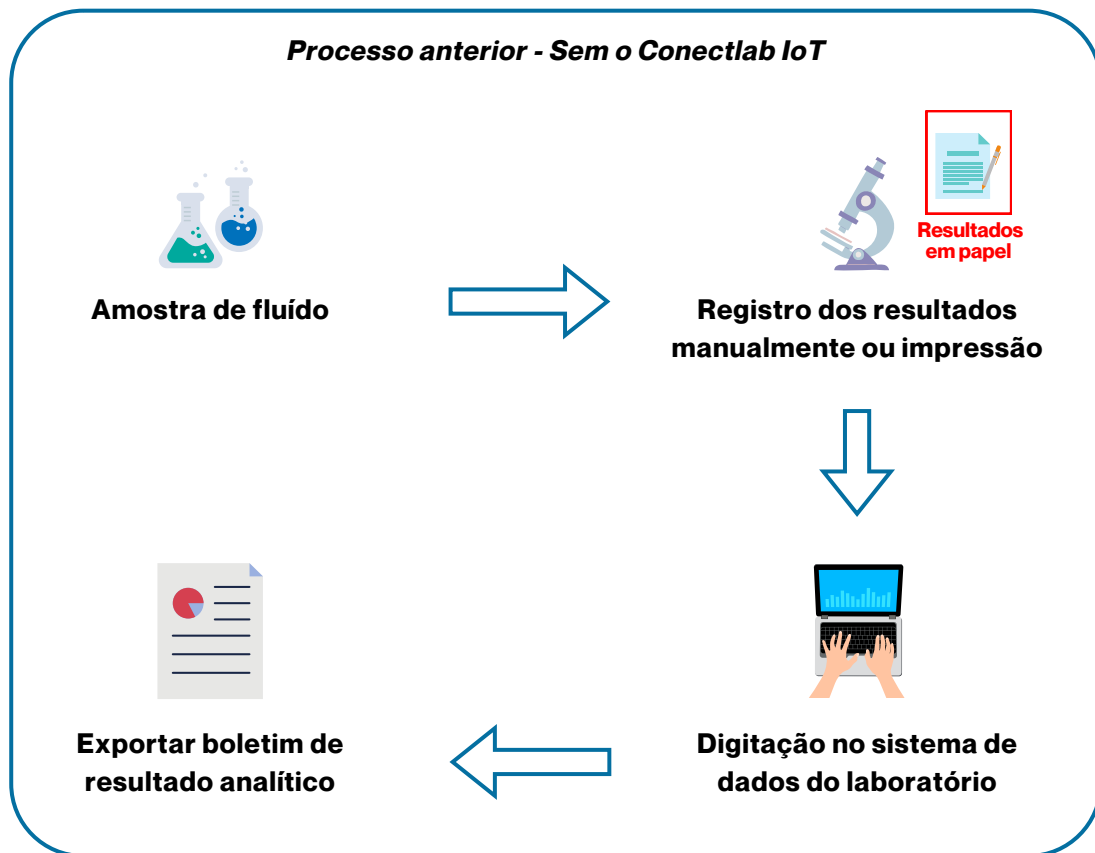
Processo anterior - Sem o Conectlab IoT

Amostra de fluído

Resultados em papel

Registro dos resultados manualmente ou impressão

Digitação no sistema de dados do laboratório

Exportar boletim de resultado analítico